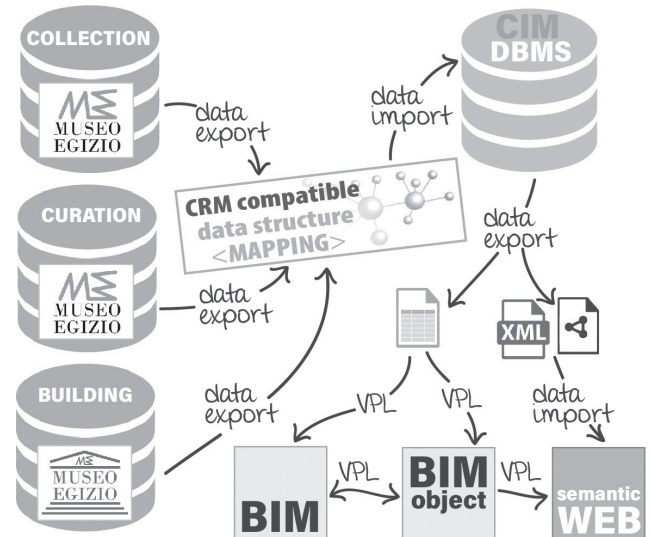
COLLECTION

ME
MUSEO
EGIZIO

data export

CIM
DBMS

data import

CRM compatible
data structure
<MAPPING>

CURATION

ME
MUSEO
EGIZIO

data export

data export

XML

BUILDING

ME
MUSEO
EGIZIO

data export

VPL

VPL

data import

VPL

VPL

BIM

BIM
object

semantic
WEB